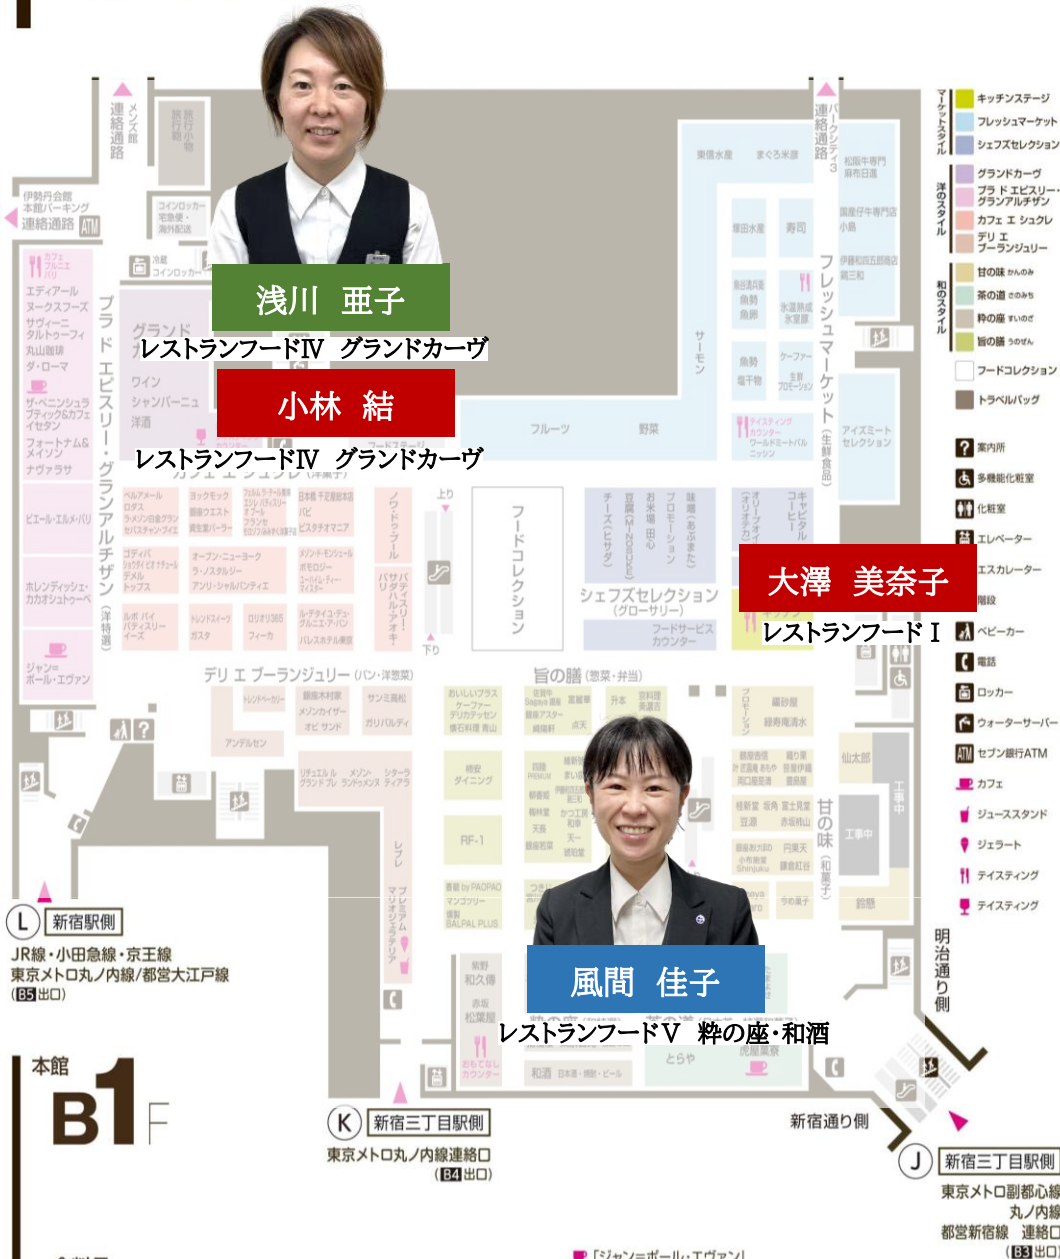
浅川 亜子
レストランフードⅣ グランドカーヴ

小林 結
レストランフードⅣ グランドカーヴ

大澤 美奈子
レストランフードⅠ

風間 佳子
レストランフードⅤ 粋の座・和酒

連絡通路
メンズ館
旅行小物
連絡通路
パークシティ3
伊勢丹会館 本館パーキング 連絡通路
ATM
コインロッカー 宅急便・海外配送
冷蔵コインロッカー
東信水産
まぐろ米彦
松阪牛専門 麻布百歳
築田水産
寿司
国産仔牛専門店 小島
伊藤和四五郎商店 筑三和
フレッシュマーケット(生鮮食品)
サーモン
魚勢 魚卵
氷温熟成 氷室豚
魚勢 塩干物
ケーファー 生鮮プロモーション
アイズミート セレクション
テイスティングカウンター ワールドミートバル ニッシン
フルーツ
野菜
カフェ プルニエ バー
エディアール
ヌークスフーズ
ザヴィーニ タルトゥーフィ
丸山珈琲
ダ・ローマ
ザ・ベニンシュラ ブティック&カフェ イセタン
フォートナム&メイソン
ナヴァラサ
ピエール・エルメ・パリ
ホレンディッシェ・カカオシュトゥーベ
ジャン=ポール・エヴァン
グランドカーヴ
ワイン
シャンパーニュ
洋酒
プラド エピスリー・グランアルチザン(洋特選)
フードステージ
ベルアメール
ロダス
ラメゾン白金グラン
セバスチャン・ブイエ
ヨックモック
銀座ウエスト
資生堂パーラー
フィルム・ドゥ・ラ・パティスリー
エシレ・パティスリー オ ブール
フランセ
日本橋千疋屋総本店
パピ
ピスタチオマニア
ゴディバ
ショウダイ ナチュール
デメル
トップス
オープン・ニューヨーク
ラ・ノスタルジー
アンリ・シャルパンティエ
メゾン・デュ・モンシュール
ボモロジー
ユーハイム・ディー・マイスター
ルポ バイ パティスリー イーズ
トシドラスイーツ
ガスタ
ロリオ365
フィーカ
ル・デザイエ・デュ・グルニエ・ア・パン
パレスホテル東京
ノワ・ドゥ・ブール
サダハル・アオキ・パリ
上り
下り
フードコレクション
チーズ(ヒサダ)
豆腐(MINOSUKE)
お米場 田心
プロモーション
味噌(あぶまた)
オリーブオイル(オリテア)
キャピタルコーヒー
シェフズセレクション(グローサリー)
フードサービスカウンター
デリ エ ブーランジュリー(パン・洋惣菜)
トレンドベーカリー
銀座木村家
メゾンカイザー
オピ サンド
サニ雨粒
ガリバルディ
アンデルセン
リチュエル ル フェ
メゾン・ランドゥメンヌ
シターラ ダイアリー
レフレ
プレミアム マリオジュエンティア
旨の膳(惣菜・弁当)
おいしいプラス ケーファー デリカテッセン
俵石料理 青山
佐賀牛 Sagaya 銀座
銀座アスター
綿福軒
富留屋
点天
升本
京料理 美濃吉
プロモーション
鯛砂屋
緑寿庵清水
銀座大増
仙太郎
ダイニング
RF-1
銀座若菜
甘の味(和菓子)
工事中
鈴懸
梅 by PAGPAO
マンゴツリー
BALPAL PLUS
紫野和久傳
赤坂松葉屋
粋の座
茶の道
おもてなしカウンター
和酒 日本酒・焼酎・ビール
とらや
虎屋菓寮
明治通り側
L 新宿駅側
JR線・小田急線・京王線
東京メトロ丸ノ内線/都営大江戸線
(B5出口)
本館
B1F
K 新宿三丁目駅側
東京メトロ丸ノ内線連絡口
(B4出口)
新宿通り側
J 新宿三丁目駅側
東京メトロ副都心線 丸ノ内線
都営新宿線 連絡口
(B3出口)
「ジャン=ポール・エヴァン」
マーケットスタイル
キッチンステージ
フレッシュマーケット
シェフズセレクション
洋のスタイル
グランドカーヴ
プラド エピスリー・グランアルチザン
カフェ エ シュクレ
デリ エ ブーランジュリー
和のスタイル
甘の味 かんのみ
茶の道 さのみち
粋の座 すいのざ
旨の膳 うのぜん
フードコレクション
トラベルバッグ
案内所
多機能化粧室
化粧室
エレベーター
エスカレーター
階段
ベビーカー
電話
ロッカー
ウォーターサーバー
ATM セブン銀行ATM
カフェ
ジューススタンド
ジェラート
テイスティング
テイスティング